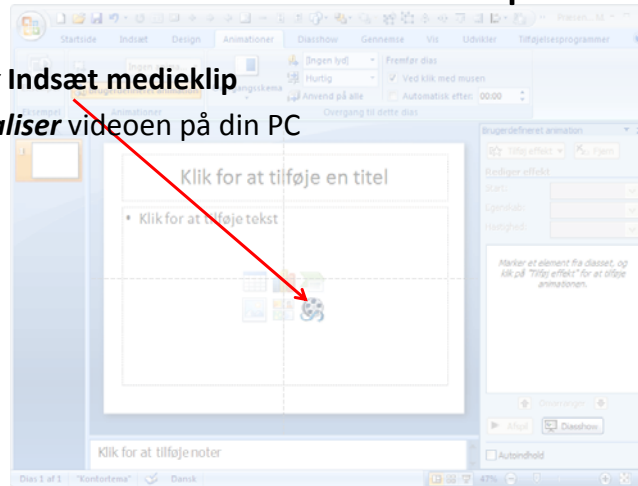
Startside Indsæt Design Animationer Diasshow Gennemse Vis Udvikler Tilføjelsesprogrammer

[Ingen lyd]
Hurtig
Anvend på alle
Fremfør dias
Ved klik med musen
Automatisk efter: 00:00
Overgang til dette dias

Indsæt medieklip
aliser videoen på din PC

Brugerdefineret animation
Tilføj effekt
Fjern
Rediger effekt
Start:
Egenskab:
Hastighed:

Marker et element fra diasset, og klik på "Tilføj effekt" for at tilføje animationen.

Klik for at tilføje en titel
• Klik for at tilføje tekst

Afspil
Diasshow
Autoindhold

Klik for at tilføje noter

Dias 1 af 1 "Kontortema" Dansk 47%